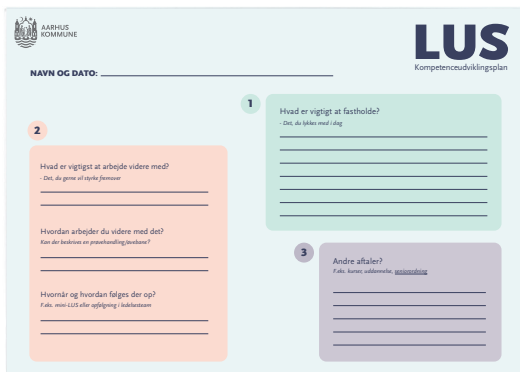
AARHUS KOMMUNE

LUS
Kompetenceudviklingsplan

NAVN OG DATO:

1
Hvad er vigtigt at fastholde?
- Det, du lykkes med i dag

2
Hvad er vigtigst at arbejde videre med?
- Det, du gerne vil styrke fremover

Hvordan arbejder du videre med det?
Kan der beskrives en prøvehandling/øvebane?

Hvornår og hvordan følges der op?
F.eks. mini-LUS eller opfølgning i ledelsesteam

3
Andre aftaler?
F.eks. kurser, uddannelse, seniorordning